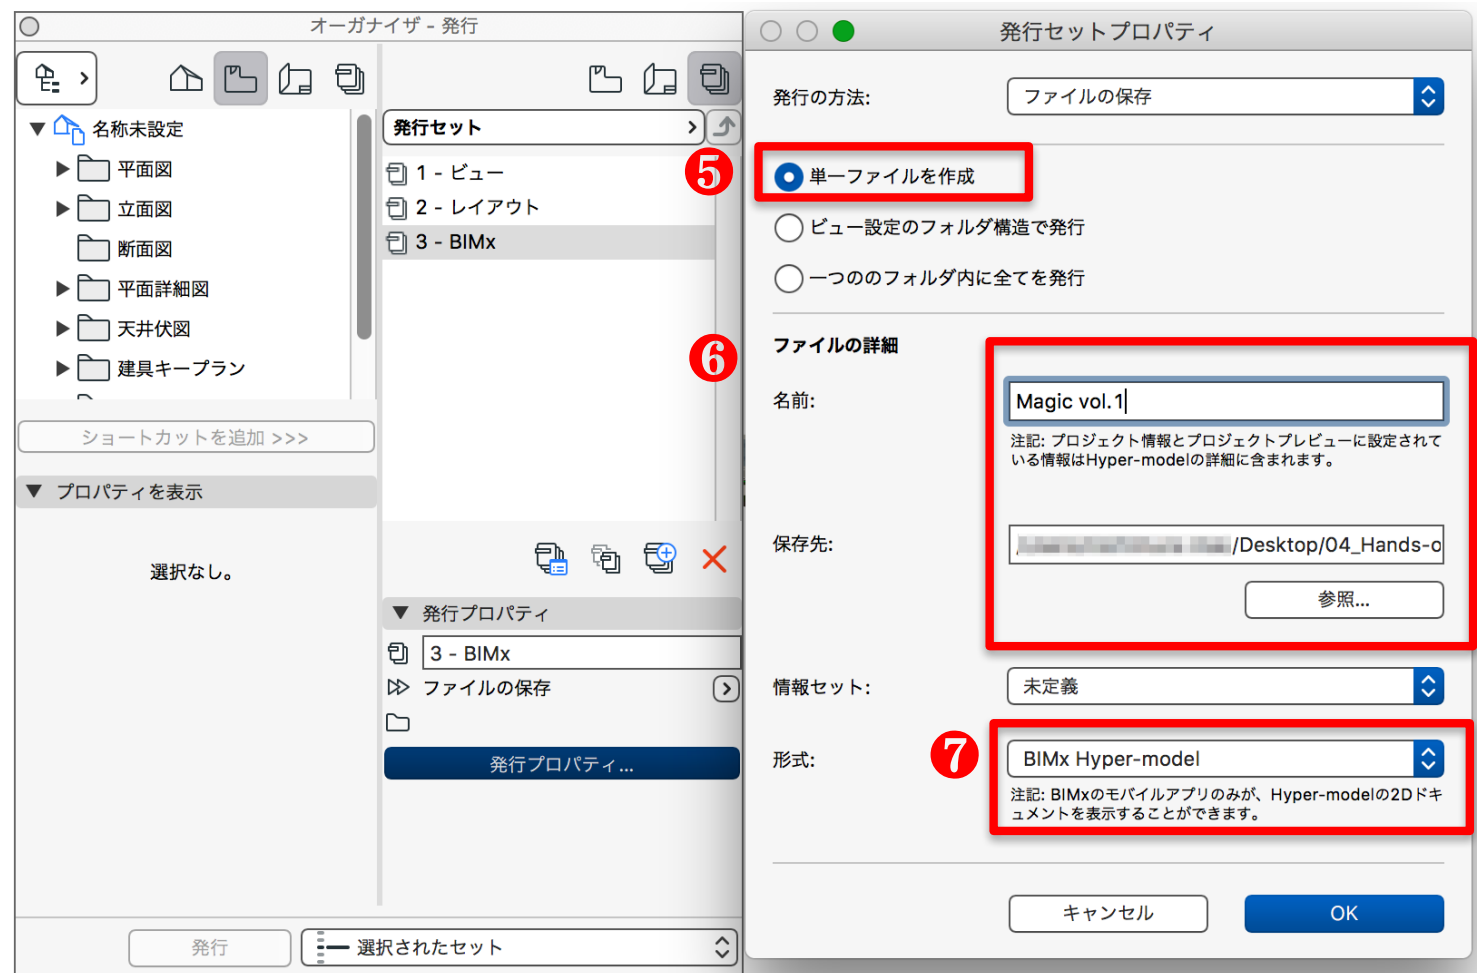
オーガナイザ - 発行

名称未設定
平面図
立面図
断面図
平面詳細図
天井伏図
建具キープラン

ショートカットを追加 >>>

プロパティを表示

選択なし。

発行セット
1 - ビュー
2 - レイアウト
3 - BIMx

発行プロパティ
3 - BIMx
ファイルの保存

発行プロパティ...

発行
選択されたセット

発行セットプロパティ

発行の方法:
ファイルの保存

5
単一ファイルを作成
ビュー設定のフォルダ構造で発行
一つののフォルダ内に全てを発行

ファイルの詳細
6
名前:
Magic vol.1
注記: プロジェクト情報とプロジェクトプレビューに設定されている情報はHyper-modelの詳細に含まれます。

保存先:
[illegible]/Desktop/04_Hands-o
参照...

情報セット:
未定義

7
形式:
BIMx Hyper-model
注記: BIMxのモバイルアプリのみが、Hyper-modelの2Dドキュメントを表示することができます。

キャンセル
OK